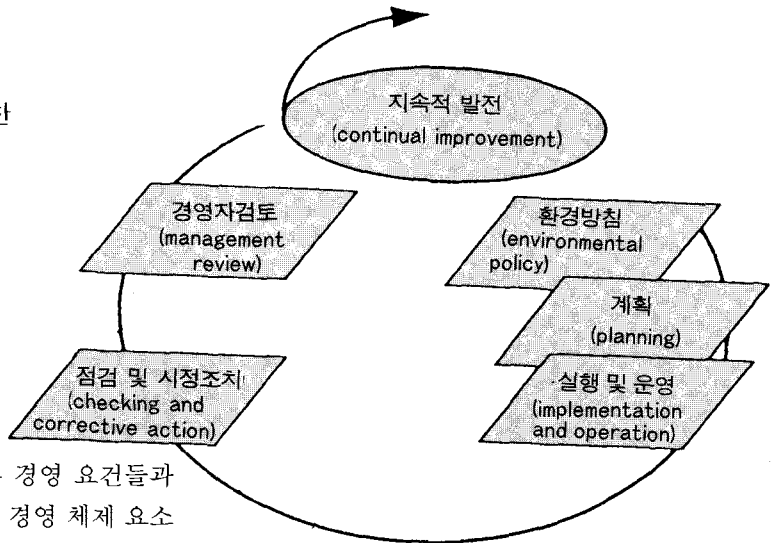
한

지속적 발전
(continual improvement)

경영자검토
(management review)

환경방침
(environmental policy)

계획
(planning)

실행 및 운영
(implementation and operation)

점검 및 시정조치
(checking and corrective action)

경영 요건들과
경영 체제 요소